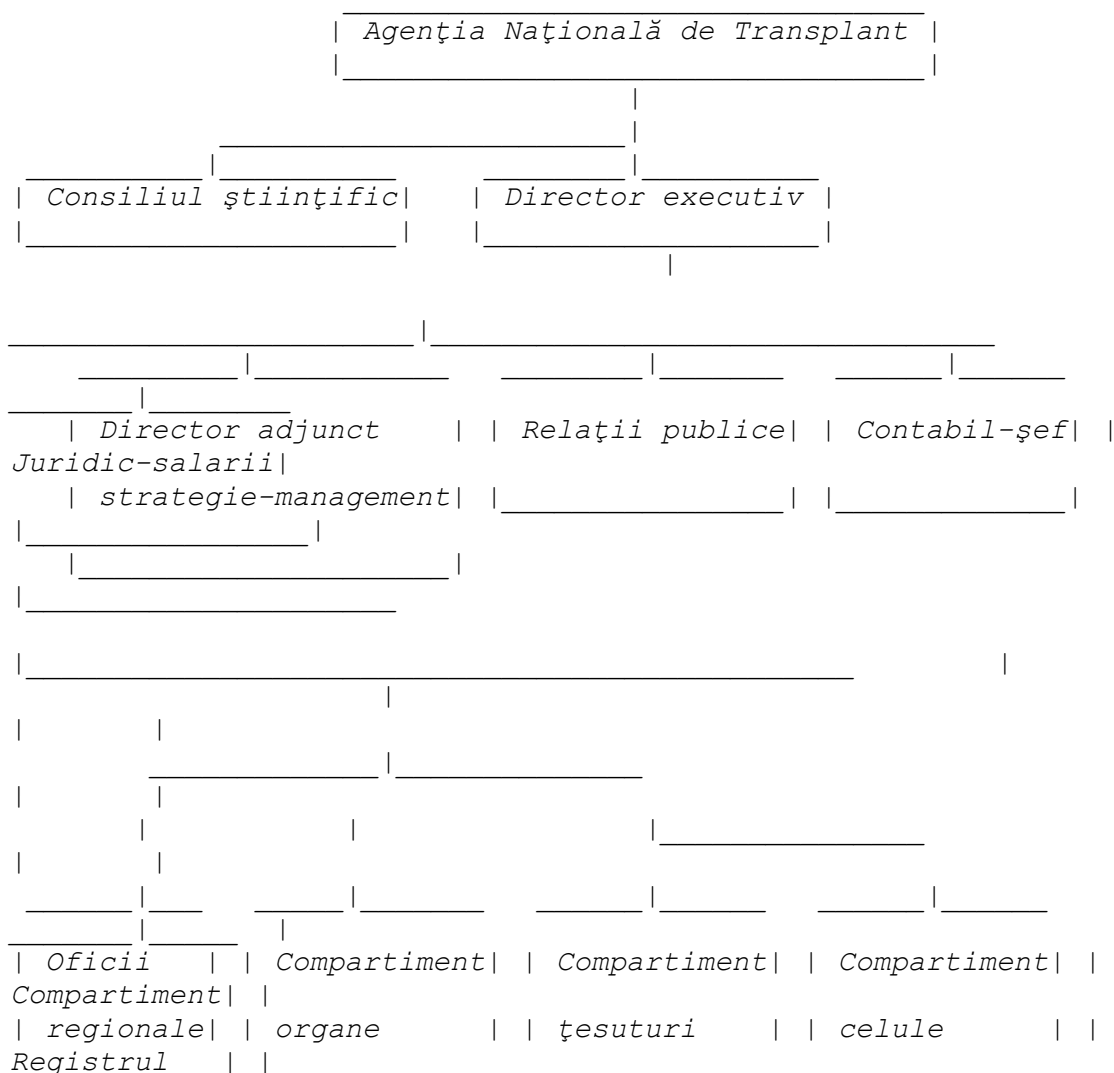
Agenţia Naţională de Transplant

Consiliul ştiinţific

Director executiv

Director adjunct strategie-management

Relaţii publice

Contabil-şef

Juridic-salarii

Oficii regionale

Compartiment organe

Compartiment ţesuturi

Compartiment celule

Compartiment Registrul